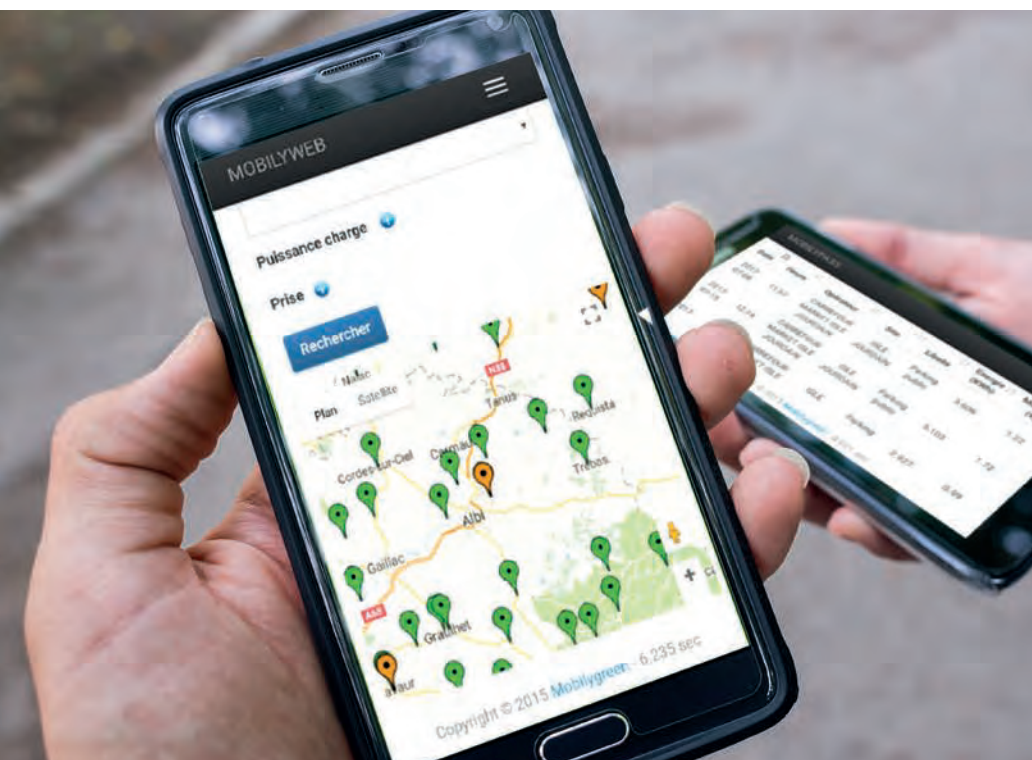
MOBILYWEB

Puissance charge

Prise

Rechercher

Plan Satellite

N88

Carmaux

Cordes-sur-Ciel

Requista

Trebas

Albi

Gaillac

A68

Graulhet

avaur

Copyright © 2015 Mobilygreen - 6.235 sec

MOBILYWEB

Date Heure Opérateur Site Libellé Energie (kWh)

2015 07/08 11:57 CARREFOUR MARKET ISLE JOURDAIN ISLE JOURDAIN Parking public 3.606

2015 12:14 CARREFOUR MARKET ISLE JOURDAIN ISLE JOURDAIN Parking public 0.103

CARREFOUR CITY ISLE ISLE Parking 2.627

7.72

0.09

© 2015 Mobilygreen - 0.221 sec